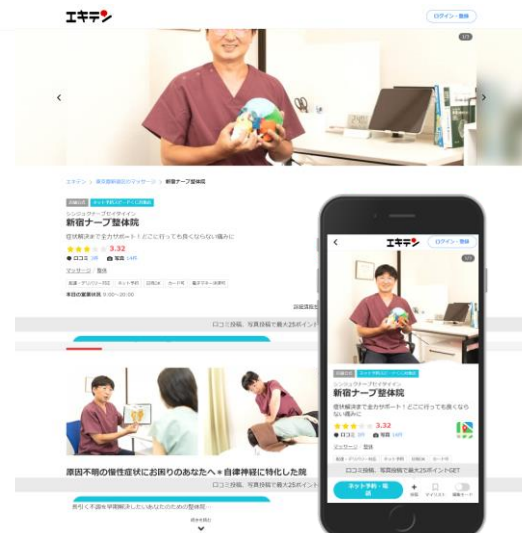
エキテン

ログイン・登録

1/1

エキテン > 新宿駅西口のマッサージ > 新宿ナープ整体院

店舗公式 ネット予約OK・クーポン掲載

シンジュクナープセイタイイン

新宿ナープ整体院

症状解決まで全力サポート！どこに行っても良くならない痛みに

3.32

口コミ 3件 写真 14件

マッサージ 整体

本日の営業時間 9:00～20:00

口コミ投稿、写真投稿で最大25ポイント

原因不明の慢性症状にお困りのあなたへ＊自律神経に特化した院

口コミ投稿、写真投稿で最大25ポイント

エキテン

ログイン・登録

1/1

店舗公式 ネット予約OK・クーポン掲載

シンジュクナープセイタイイン

新宿ナープ整体院

症状解決まで全力サポート！どこに行っても良くならない痛みに

3.32

口コミ 3件 写真 14件

マッサージ 整体

口コミ投稿、写真投稿で最大25ポイントGET

ネット予約・電話

マイリスト